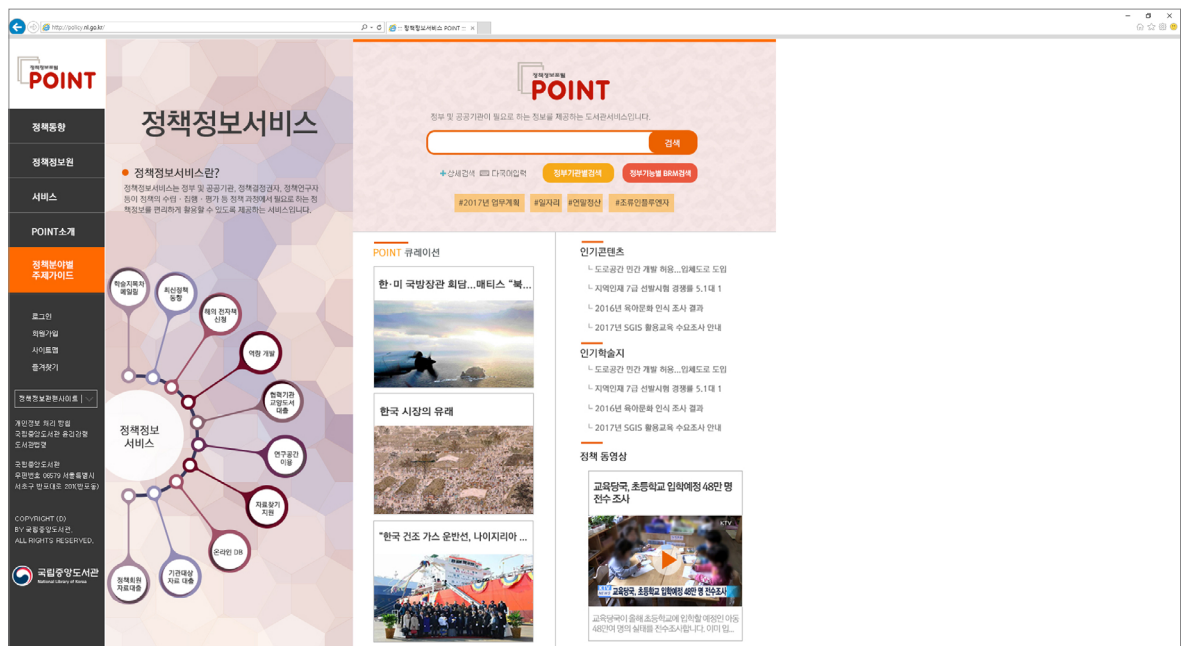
http://policy.nl.go.kr/

정책정보서비스 POINT

정책정보포털
POINT

정책동향
정책정보원
서비스
POINT소개
정책분야별 주제가이드

로그인
회원가입
사이트맵
즐겨찾기

정책정보관련사이트

개인정보 처리 방침
국립중앙도서관 원격 이용
도서관방침

국립중앙도서관
우편번호 06579 서울특별시 서초구 반포대로 201(반포동)

COPYRIGHT (D) BY 국립중앙도서관. ALL RIGHTS RESERVED.

국립중앙도서관
National Library of Korea

정책정보서비스

정책정보서비스란?

정책정보서비스는 정부 및 공공기관, 정책결정권자, 정책연구자 등이 정책의 수립 · 집행 · 평가 등 정책 과정에서 필요로 하는 정책정보를 편리하게 활용할 수 있도록 제공하는 서비스입니다.

학술지목차메일링
최신정책동향
해외 전자책 신청
역량 개발
협력기관 교정도서 대출
연구공간 이용
자료찾기 지원
온라인 DB
기관대상 자료 대출
정책회원 자료대출
정책정보 서비스

정책정보포털
POINT
정부 및 공공기관이 필요로 하는 정보를 제공하는 도서관서비스입니다.

검색
상세검색
다국어입력
정부기관별검색
정부기능별 BRM검색

#2017년 업무계획
#일자리
#연말정산
#조류인플루엔자

POINT 큐레이션

한 · 미 국방장관 회담...매티스 "북...

한국 시장의 유래

"한국 건조 가스 운반선, 나이지리아 ...

인기콘텐츠
도로공간 민간 개발 허용...입체도로 도입
지역인재 7급 선발시험 경쟁률 5.1대 1
2016년 육아문화 인식 조사 결과
2017년 SGIS 활용교육 수요조사 안내

인기학술지
도로공간 민간 개발 허용...입체도로 도입
지역인재 7급 선발시험 경쟁률 5.1대 1
2016년 육아문화 인식 조사 결과
2017년 SGIS 활용교육 수요조사 안내

정책 동영상

교육당국, 초등학교 입학예정 48만 명 전수 조사

KTV

교육당국, 초등학교 입학예정 48만 명 전수조사

교육당국이 올해 초등학교에 입학할 예정인 아동 48만여 명의 실태를 전수조사합니다. 이미 입...